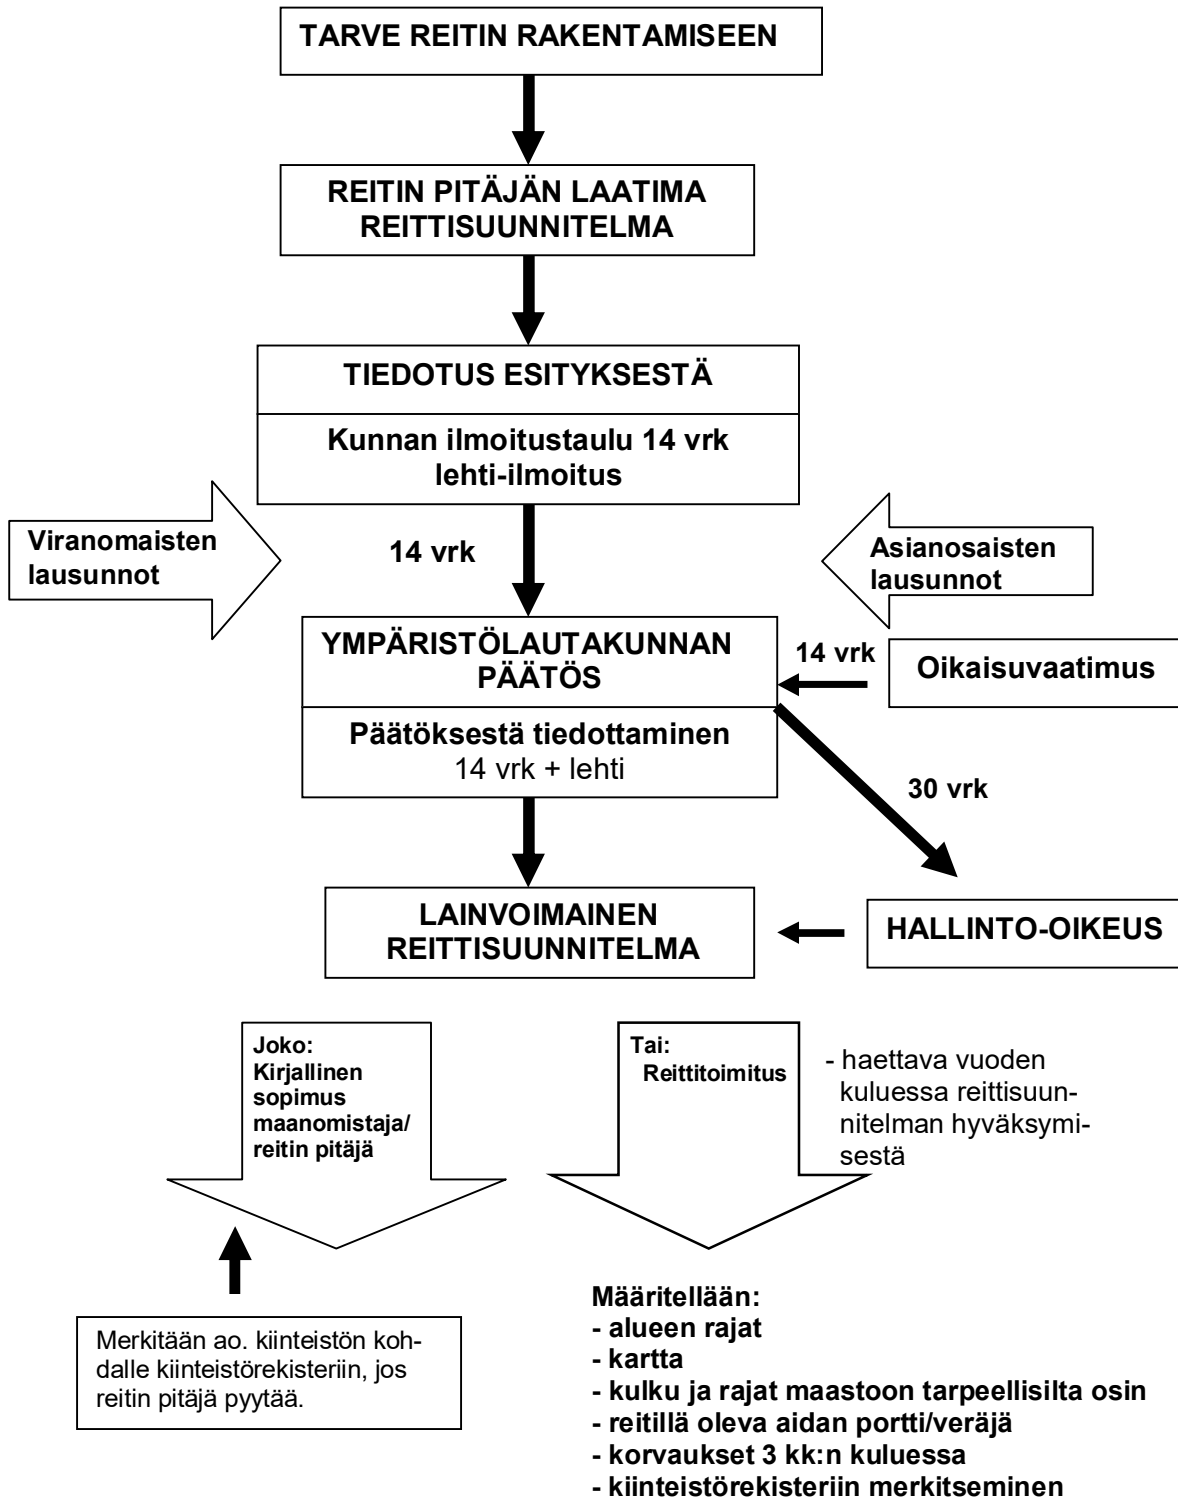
TARVE REITIN RAKENTAMISEEN

REITIN PITÄJÄN LAATIMA REITTISUUNNITELMA

TIEDOTUS ESITYKSESTÄ

Kunnan ilmoitustaulu 14 vrk
lehti-ilmoitus

Viranomaisten lausunnot

14 vrk

Asianosaisten lausunnot

YMPÄRISTÖLAUTAKUNNAN PÄÄTÖS

14 vrk

Oikaisuvaatimus

Päätöksestä tiedottaminen
14 vrk + lehti

30 vrk

LAINVOIMAINEN REITTISUUNNITELMA

HALLINTO-OIKEUS

Joko:
Kirjallinen sopimus maanomistaja/ reitin pitäjä

Tai:
Reittitoimitus

- haettava vuoden kuluessa reittisuunnitelman hyväksymisestä

Merkitään ao. kiinteistön kohdalle kiinteistörekisteriin, jos reitin pitäjä pyytää.

Määritellään:
- alueen rajat
- kartta
- kulku ja rajat maastoon tarpeellisilta osin
- reitillä oleva aidan portti/veräjä
- korvaukset 3 kk:n kuluessa
- kiinteistörekisteriin merkitseminen